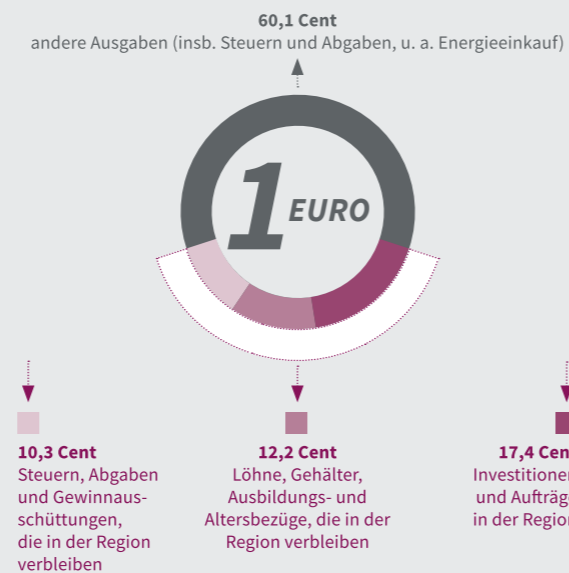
60,1 Cent
andere Ausgaben (insb. Steuern und Abgaben, u. a. Energieeinkauf)

1 EURO

10,3 Cent
Steuern, Abgaben und Gewinnausschüttungen, die in der Region verbleiben

12,2 Cent
Löhne, Gehälter, Ausbildungs- und Altersbezüge, die in der Region verbleiben

17,4 Cen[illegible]
Investitione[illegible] und Aufträg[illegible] in der Regio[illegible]